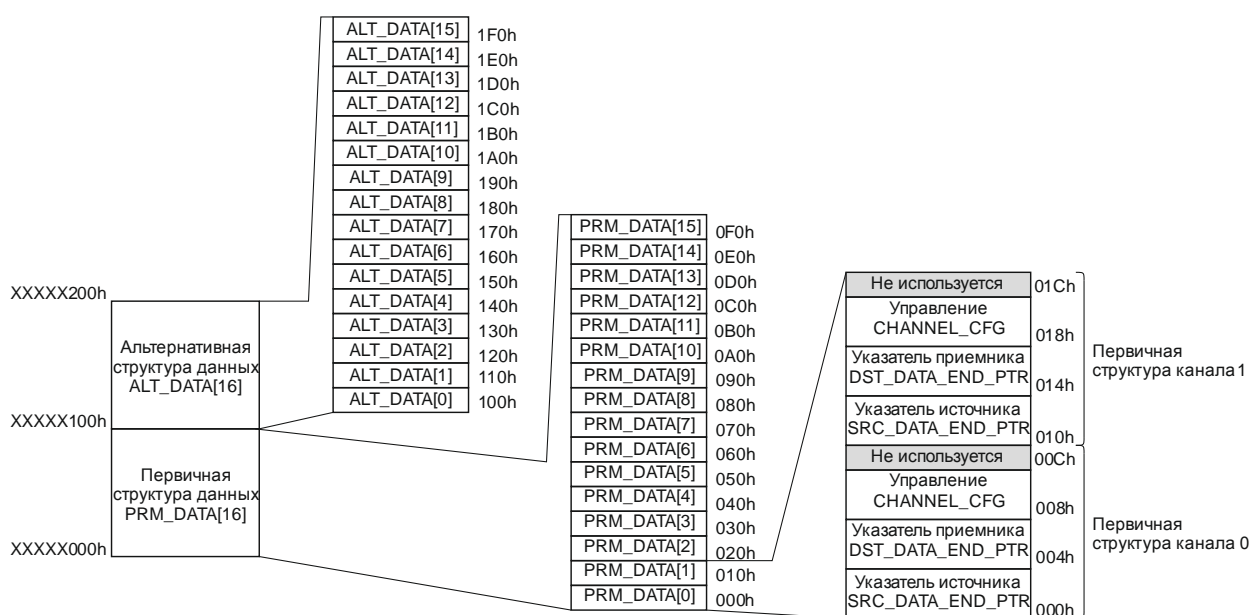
ALT_DATA[15] 1F0h
ALT_DATA[14] 1E0h
ALT_DATA[13] 1D0h
ALT_DATA[12] 1C0h
ALT_DATA[11] 1B0h
ALT_DATA[10] 1A0h
ALT_DATA[9] 190h
ALT_DATA[8] 180h
ALT_DATA[7] 170h
ALT_DATA[6] 160h
ALT_DATA[5] 150h
ALT_DATA[4] 140h
ALT_DATA[3] 130h
ALT_DATA[2] 120h
ALT_DATA[1] 110h
ALT_DATA[0] 100h

XXXXX200h
Альтернативная структура данных ALT_DATA[16]
XXXXX100h
Первичная структура данных PRM_DATA[16]
XXXXX000h

PRM_DATA[15] 0F0h
PRM_DATA[14] 0E0h
PRM_DATA[13] 0D0h
PRM_DATA[12] 0C0h
PRM_DATA[11] 0B0h
PRM_DATA[10] 0A0h
PRM_DATA[9] 090h
PRM_DATA[8] 080h
PRM_DATA[7] 070h
PRM_DATA[6] 060h
PRM_DATA[5] 050h
PRM_DATA[4] 040h
PRM_DATA[3] 030h
PRM_DATA[2] 020h
PRM_DATA[1] 010h
PRM_DATA[0] 000h

Не используется 01Ch
Управление CHANNEL_CFG 018h
Указатель приемника DST_DATA_END_PTR 014h
Указатель источника SRC_DATA_END_PTR 010h
Первичная структура канала 1
Не используется 00Ch
Управление CHANNEL_CFG 008h
Указатель приемника DST_DATA_END_PTR 004h
Указатель источника SRC_DATA_END_PTR 000h
Первичная структура канала 0